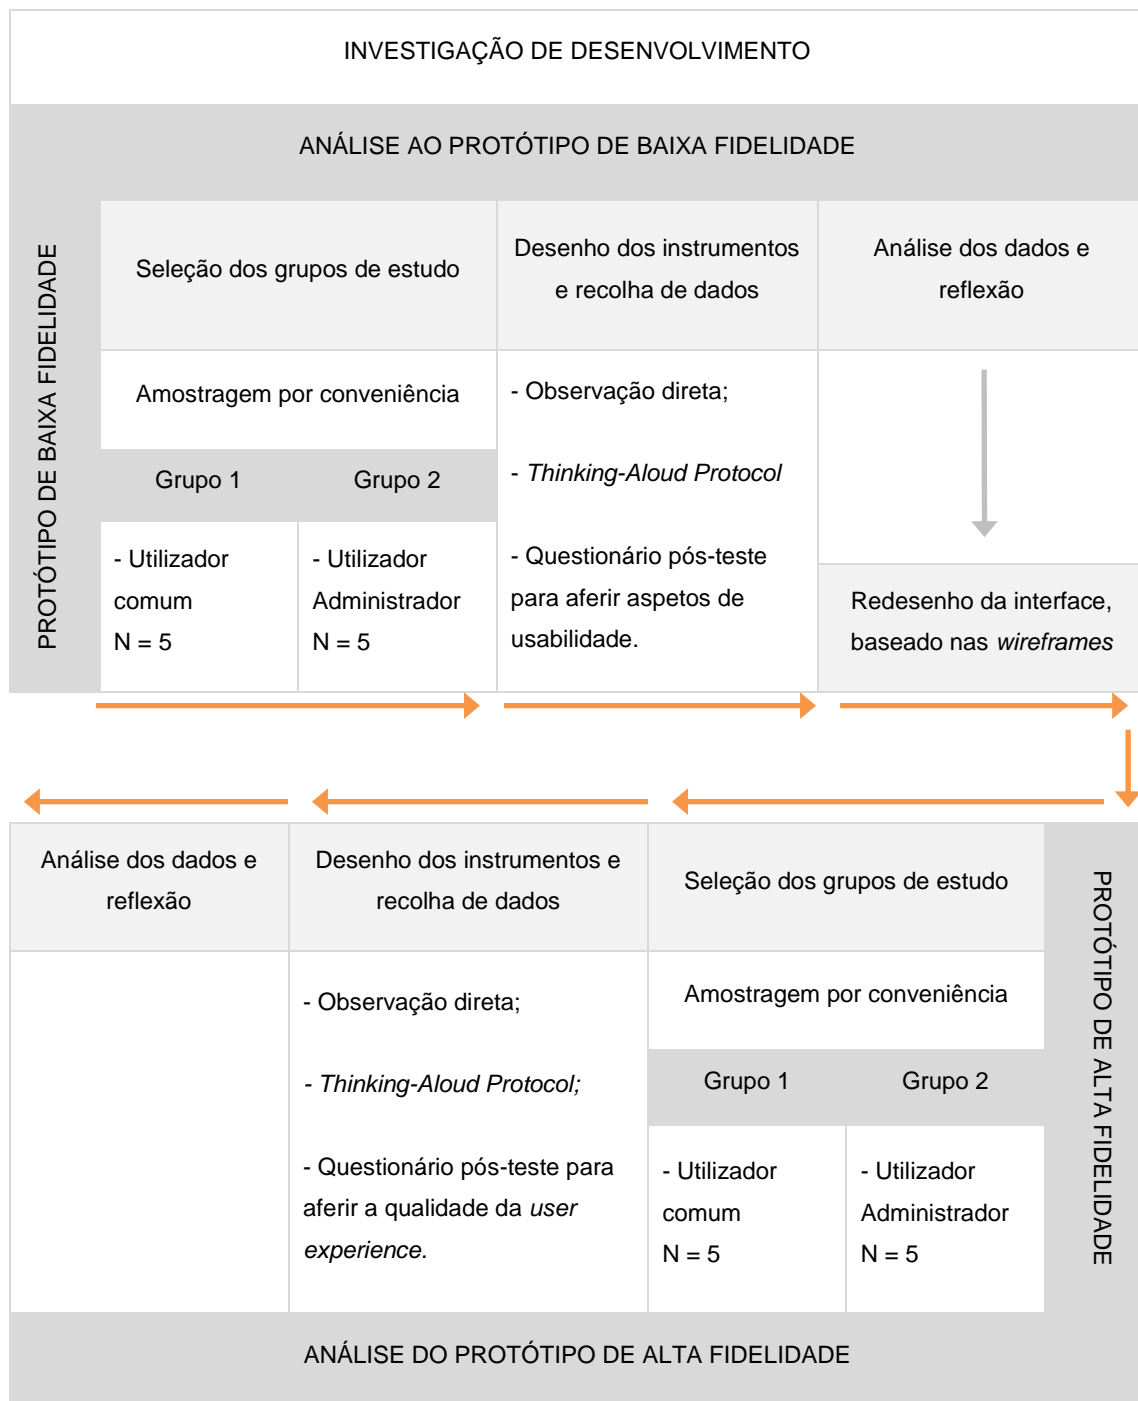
INVESTIGAÇÃO DE DESENVOLVIMENTO

ANÁLISE AO PROTÓTIPO DE BAIXA FIDELIDADE

PROTÓTIPO DE BAIXA FIDELIDADE

Seleção dos grupos de estudo

Desenho dos instrumentos e recolha de dados

Análise dos dados e reflexão

Amostragem por conveniência

Grupo 1

Grupo 2

- Utilizador comum
N = 5

- Utilizador Administrador
N = 5

- Observação direta;

- *Thinking-Aloud Protocol*

- Questionário pós-teste para aferir aspetos de usabilidade.

Redesenho da interface, baseado nas *wireframes*

Análise dos dados e reflexão

Desenho dos instrumentos e recolha de dados

Seleção dos grupos de estudo

PROTÓTIPO DE ALTA FIDELIDADE

- Observação direta;

- *Thinking-Aloud Protocol;*

- Questionário pós-teste para aferir a qualidade da *user experience.*

Amostragem por conveniência

Grupo 1

Grupo 2

- Utilizador comum
N = 5

- Utilizador Administrador
N = 5

ANÁLISE DO PROTÓTIPO DE ALTA FIDELIDADE